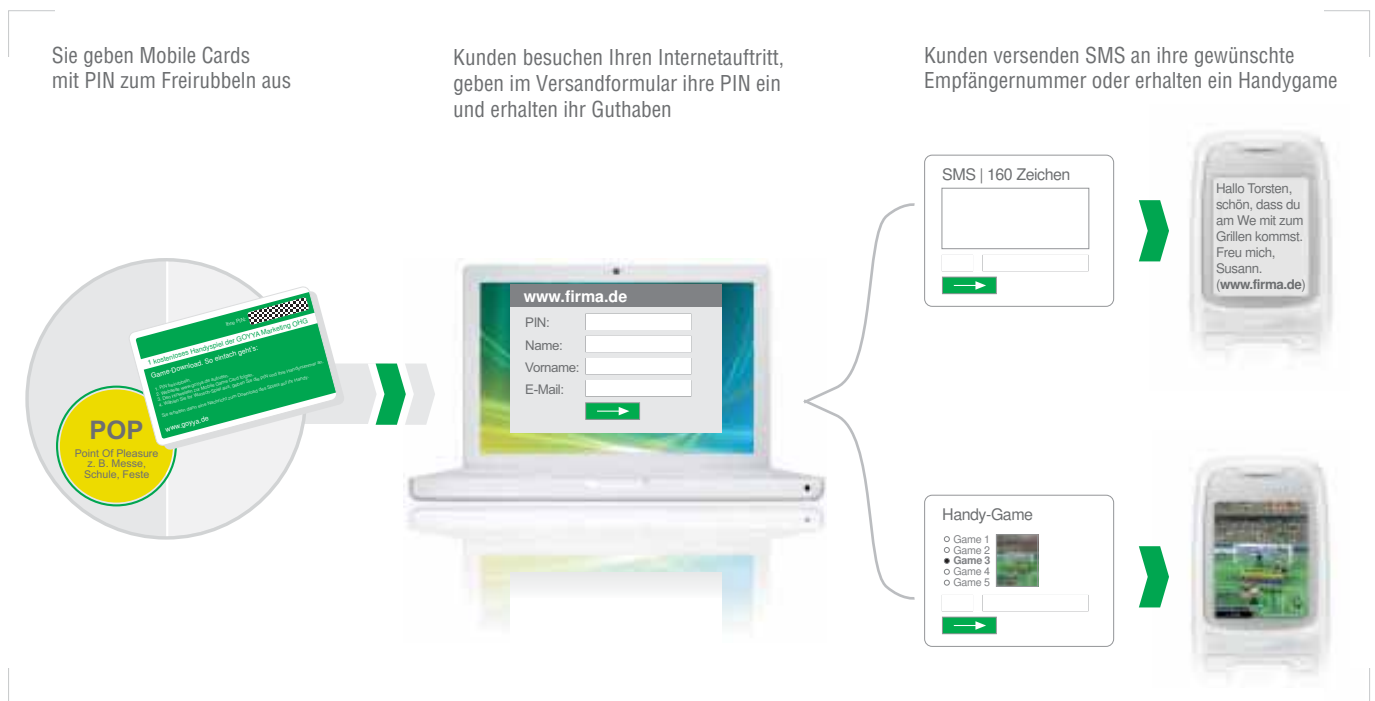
Sie geben Mobile Cards mit PIN zum Freirubbeln aus

Kunden besuchen Ihren Internetauftritt, geben im Versandformular ihre PIN ein und erhalten ihr Guthaben

Kunden versenden SMS an ihre gewünschte Empfängernummer oder erhalten ein Handygame

1 kostenloses Handyspiel der GOYYA Marketing OHG

Game-Download. So einfach geht's:

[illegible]

www.goyya.de

POP

Point Of Pleasure z. B. Messe, Schule, Feste

www.firma.de

PIN:

Name:

Vorname:

E-Mail:

SMS | 160 Zeichen

Hallo Torsten, schön, dass du am We mit zum Grillen kommst. Freu mich, Susann. (www.firma.de)

Handy-Game

Game 1
Game 2
Game 3
Game 4
Game 5